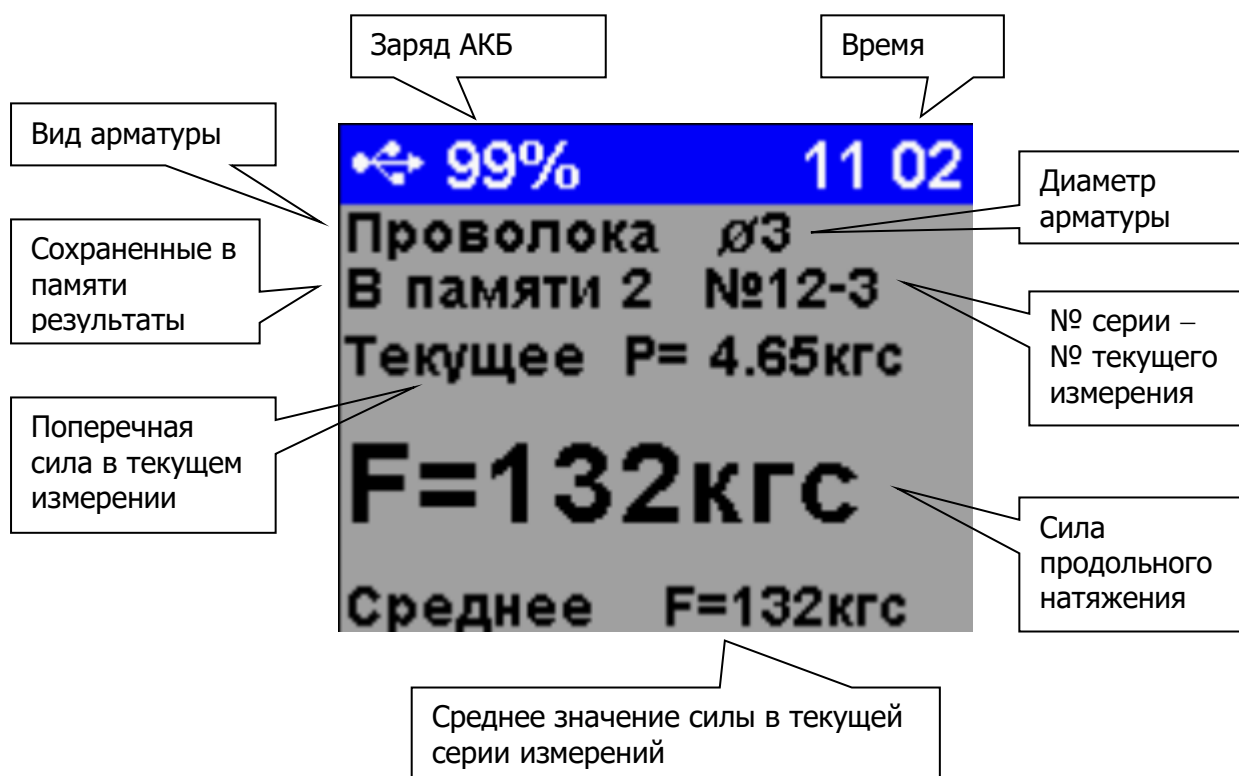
Заряд АКБ

Время

Вид арматуры

99%

11 02

Диаметр арматуры

Проволока ø3

Сохраненные в памяти результаты

В памяти 2 №12-3

№ серии – № текущего измерения

Текущее P= 4.65кгс

Поперечная сила в текущем измерении

F=132кгс

Сила продольного натяжения

Среднее F=132кгс

Среднее значение силы в текущей серии измерений